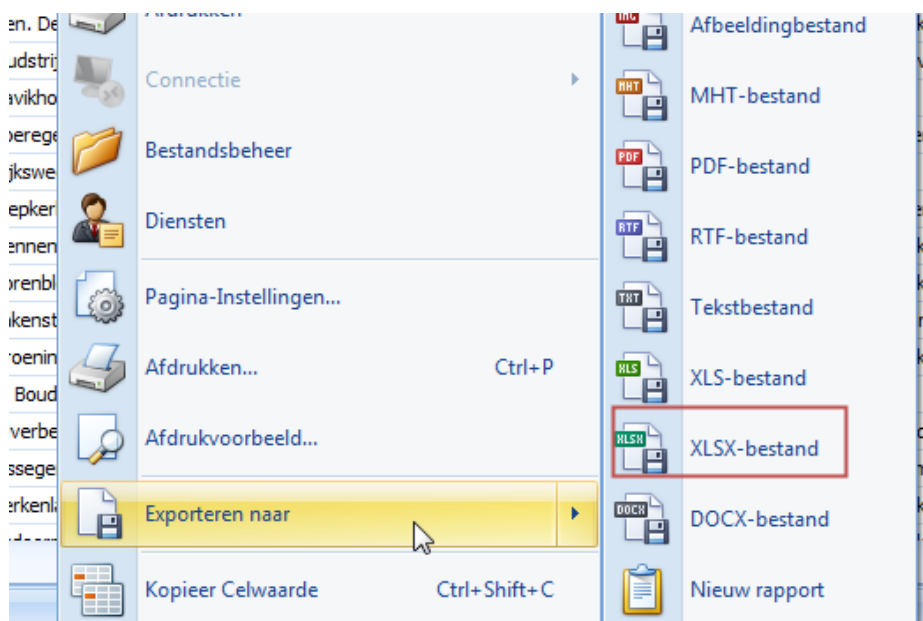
en. De
udstrij
avikho
oerege
jkswe
epker
ennen
orenbl
kenst
roenin
Boud
verbe
ssege
erkenl

Afdrukken
Connectie
Bestandsbeheer
Diensten
Pagina-Instellingen...
Afdrukken... Ctrl+P
Afdrukvoorbeeld...
Exporteren naar
Kopieer Celwaarde Ctrl+Shift+C

IMG Afbeeldingbestand
MHT MHT-bestand
PDF PDF-bestand
RTF RTF-bestand
TXT Tekstbestand
XLS XLS-bestand
XLSX XLSX-bestand
DOCX DOCX-bestand
Nieuw rapport